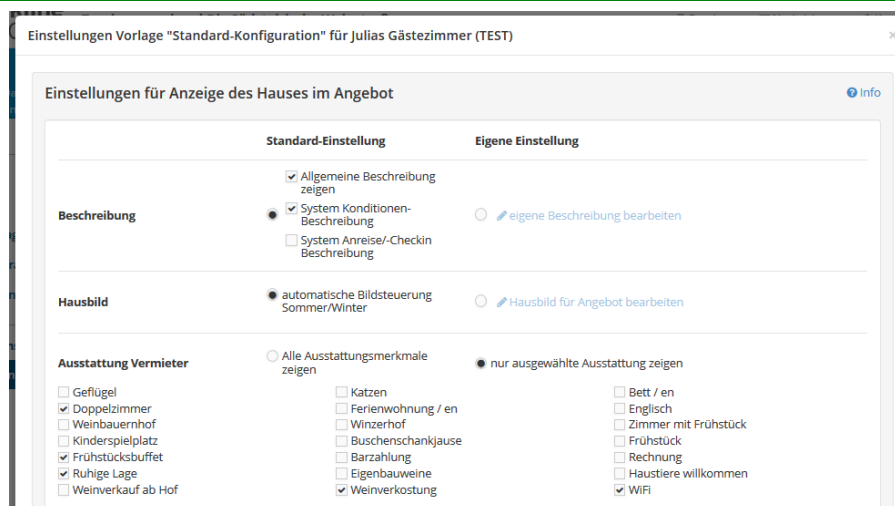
Einstellungen Vorlage "Standard-Konfiguration" für Julias Gästezimmer (TEST)

×

Einstellungen für Anzeige des Hauses im Angebot

Info

| | Standard-Einstellung | Eigene Einstellung |
|---|---|---|
| Beschreibung | Allgemeine Beschreibung zeigen<br>System Konditionen-Beschreibung<br>System Anreise/-Checkin Beschreibung | eigene Beschreibung bearbeiten |
| Hausbild | automatische Bildsteuerung Sommer/Winter | Hausbild für Angebot bearbeiten |
| Ausstattung Vermieter | Alle Ausstattungsmerkmale zeigen | nur ausgewählte Ausstattung zeigen |

| | | |
|---|---|---|
| Geflügel | Katzen | Bett / en |
| Doppelzimmer | Ferienwohnung / en | Englisch |
| Weinbauernhof | Winzerhof | Zimmer mit Frühstück |
| Kinderspielplatz | Buschenschankjause | Frühstück |
| Frühstücksbuffet | Barzahlung | Rechnung |
| Ruhige Lage | Eigenbauweine | Haustiere willkommen |
| Weinverkauf ab Hof | Weinverkostung | WiFi |